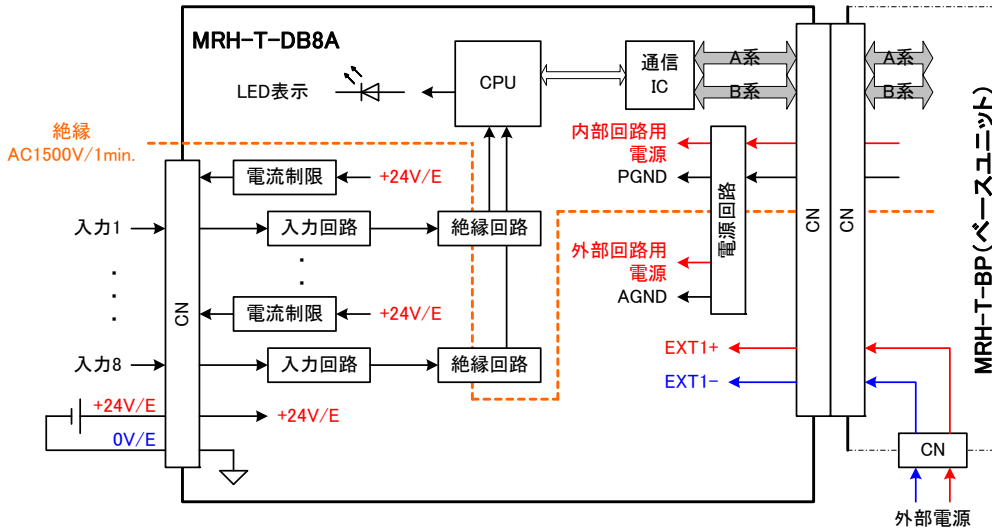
MRH-T-DB8A

LED表示

CPU

通信 IC

A系

B系

A系

B系

絶縁 AC1500V/1min.

電流制限

+24V/E

入力1

入力回路

絶縁回路

.
.
.

電流制限

+24V/E

CN

入力8

入力回路

絶縁回路

+24V/E

0V/E

+24V/E

内部回路用 電源

PGND

電源回路

外部回路用 電源

AGND

EXT1+

EXT1−

CN

CN

CN

外部電源

MRH-T-BP(ベースユニット)